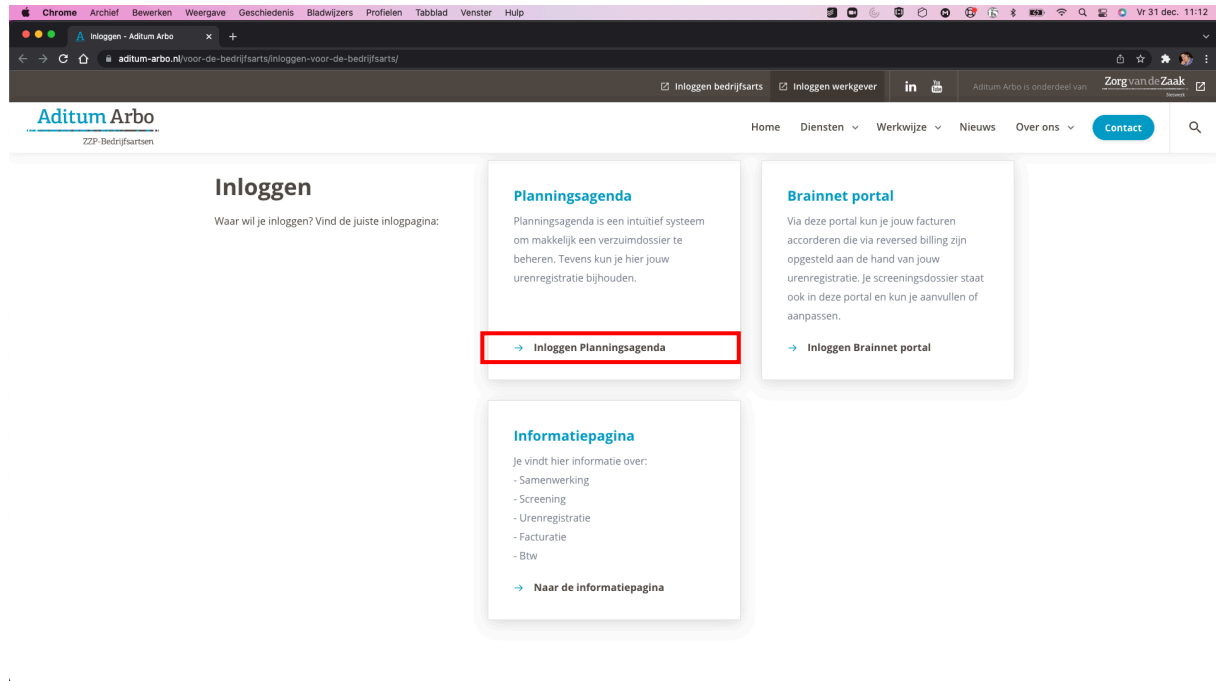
Chrome Archief Bewerken Weergave Geschiedenis Bladwijzers Profielen Tabblad Venster Hulp

Vr 31 dec. 11:12

Inloggen - Aditum Arbo

aditum-arbo.nl/voor-de-bedrijfsarts/inloggen-voor-de-bedrijfsarts/

Inloggen bedrijfsarts Inloggen werkgever

Aditum Arbo is onderdeel van Zorg van de Zaak Netwerk

Aditum Arbo
ZZP-Bedrijfsartsen

Home Diensten Werkwijze Nieuws Over ons Contact

Inloggen

Waar wil je inloggen? Vind de juiste inlogpagina:

Planningsagenda

Planningsagenda is een intuïtief systeem om makkelijk een verzuimdossier te beheren. Tevens kun je hier jouw urenregistratie bijhouden.

→ Inloggen Planningsagenda

Brainnet portal

Via deze portal kun je jouw facturen accorderen die via reversed billing zijn opgesteld aan de hand van jouw urenregistratie. Je screeningsdossier staat ook in deze portal en kun je aanvullen of aanpassen.

→ Inloggen Brainnet portal

Informatiepagina

Je vindt hier informatie over:
- Samenwerking
- Screening
- Urenregistratie
- Facturatie
- Btw

→ Naar de informatiepagina